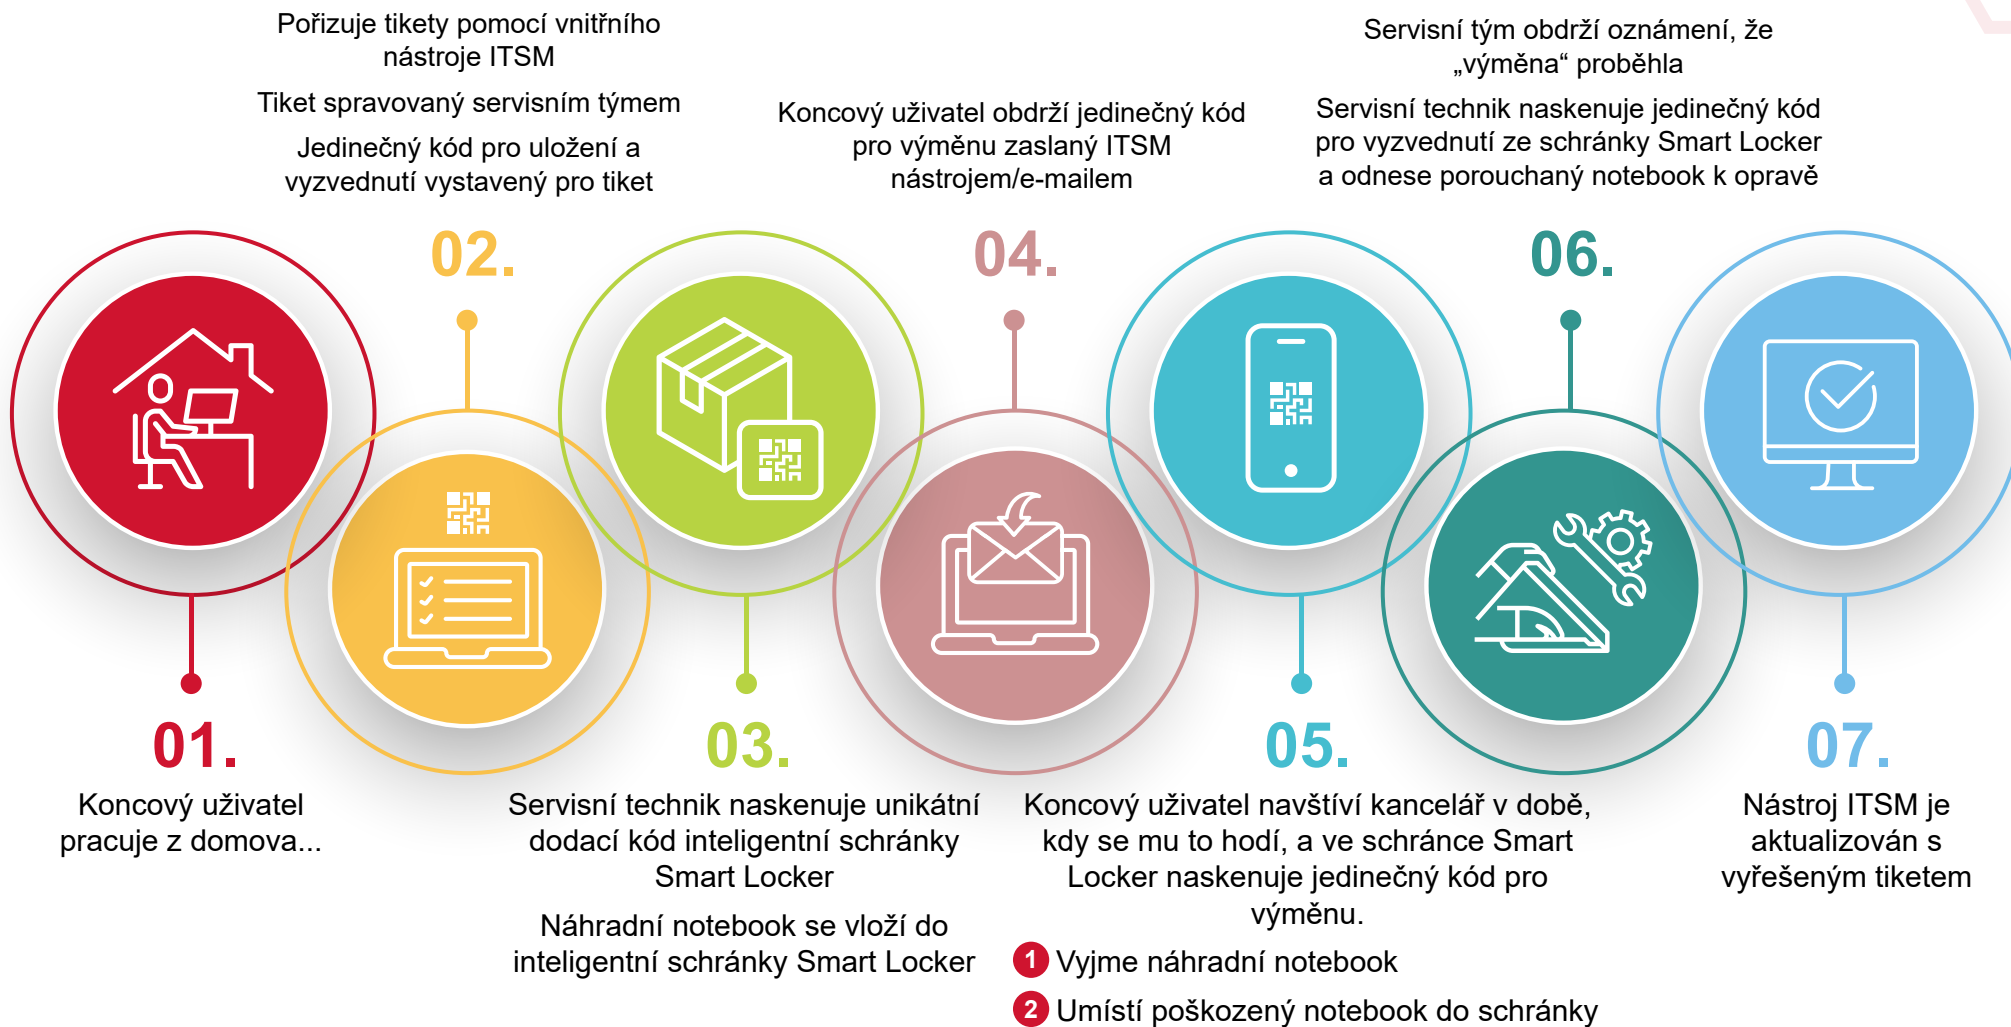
Pořizuje tikety pomocí vnitřního nástroje ITSM

Tiket spravovaný servisním týmem

Jedinečný kód pro uložení a vyzvednutí vystavený pro tiket

02.

Koncový uživatel obdrží jedinečný kód pro výměnu zaslaný ITSM nástrojem/e-mailem

04.

Servisní tým obdrží oznámení, že „výměna“ proběhla

Servisní technik naskenuje jedinečný kód pro vyzvednutí ze schránky Smart Locker a odnese porouchaný notebook k opravě

06.

01.

Koncový uživatel pracuje z domova...

03.

Servisní technik naskenuje unikátní dodací kód inteligentní schránky Smart Locker

Náhradní notebook se vloží do inteligentní schránky Smart Locker

05.

Koncový uživatel navštíví kancelář v době, kdy se mu to hodí, a ve schránce Smart Locker naskenuje jedinečný kód pro výměnu.

1 Vyjme náhradní notebook

2 Umístí poškozený notebook do schránky

07.

Nástroj ITSM je aktualizován s vyřešeným tiketem